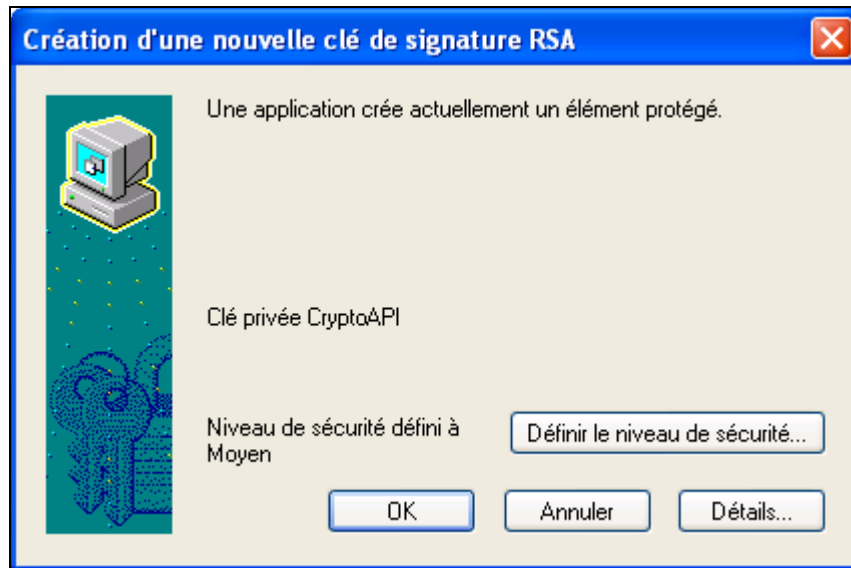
Création d'une nouvelle clé de signature RSA

Une application crée actuellement un élément protégé.

Clé privée CryptoAPI

Niveau de sécurité défini à Moyen

Définir le niveau de sécurité...

OK

Annuler

Détails...